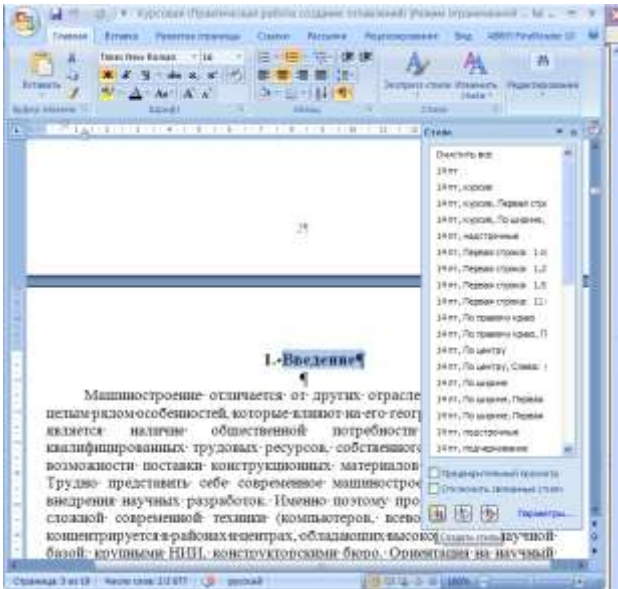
Курсовая (Практическая работа создание оглавлений) [Режим ограниченной ... - Mi...

Главная Вставка Разметка страницы Ссылки Рассылки Рецензирование Вид ABBYY FineReader 10

Вставить
Times New Roman 14
Экспресс-стили Изменить стили Редактирование
Буфер обмена Шрифт Абзац Стили

25

1.·Введение¶
¶

Машиностроение· отличается· от· других· отрасле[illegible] целым·рядом·особенностей,·которые·влияют·на·его·геогр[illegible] является· наличие· общественной· потребности· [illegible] квалифицированных· трудовых· ресурсов,· собственного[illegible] возможности· поставки· конструкционных· материалов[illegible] Трудно· представить· себе· современное· машиностроен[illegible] внедрения· научных· разработок.· Именно· поэтому· про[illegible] сложной· современной· техники· (компьютеров,· всево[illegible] концентрируется·в·районах·и·центрах,·обладающих·высоко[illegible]·научной· базой,· крупными·НИИ,· конструкторскими·бюро.·Ориентация·на·научный·

Стили
Очистить все
14пт
14пт, курсив
14пт, курсив, Первая стро
14пт, курсив, По ширине,
14пт, надстрочные
14пт, Первая строка: 1 с
14пт, Первая строка: 1,2
14пт, Первая строка: 1,5
14пт, Первая строка: 1 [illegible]
14пт, По правому краю
14пт, По правому краю, П
14пт, По центру
14пт, По центру, Слева: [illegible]
14пт, По ширине
14пт, По ширине, Первая
14пт, По ширине, Первая
14пт, подстрочные
14пт, подчеркивание
Предварительный просмотр
Отключить связанные стили
Параметры...
Создать стиль

Страница: 3 из 18 Число слов: 2 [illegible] русский 100%